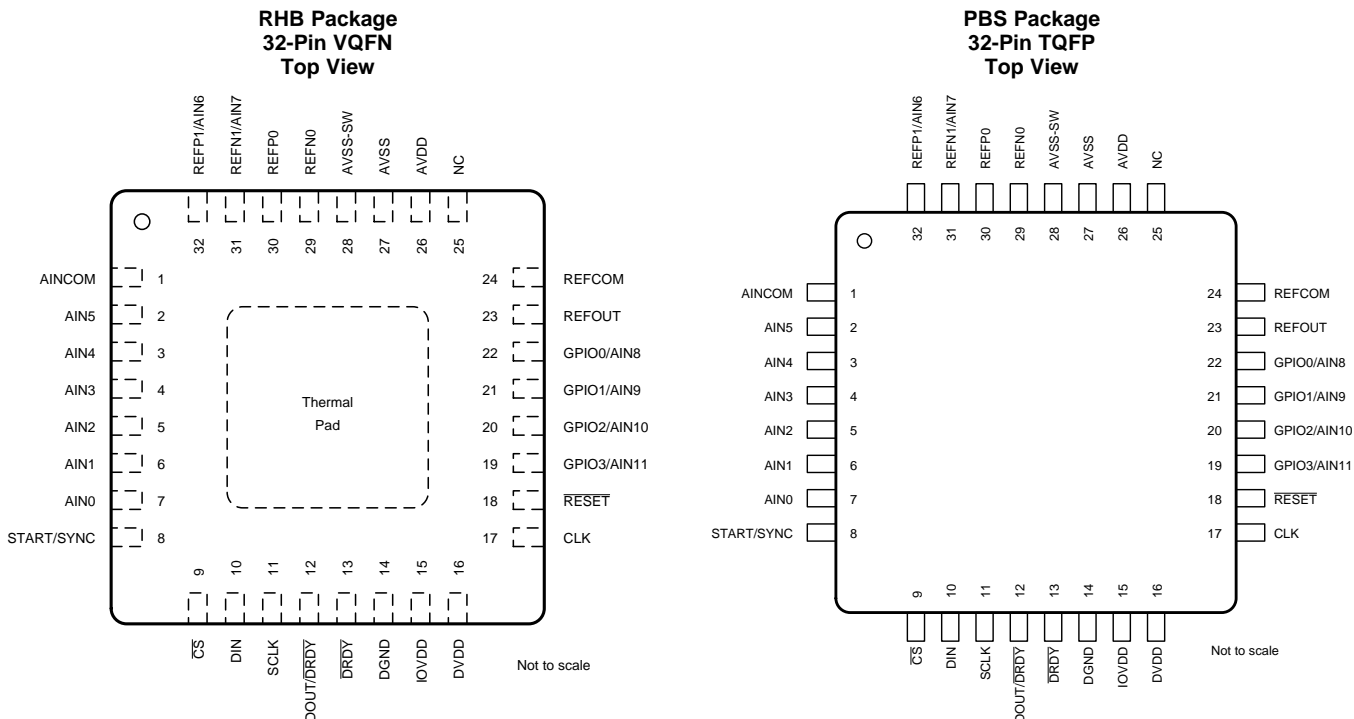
RHB Package
32-Pin VQFN
Top View

REFP1/AIN6 REFN1/AIN7 REFP0 REFN0 AVSS-SW AVSS AVDD NC

32 31 30 29 28 27 26 25

AINCOM 1
AIN5 2
AIN4 3
AIN3 4
AIN2 5
AIN1 6
AIN0 7
START/SYNC 8

24 REFCOM
23 REFOUT
22 GPIO0/AIN8
21 GPIO1/AIN9
20 GPIO2/AIN10
19 GPIO3/AIN11
18 $\overline{\text{RESET}}$
17 CLK

Thermal Pad

9 10 11 12 13 14 15 16

$\overline{\text{CS}}$ DIN SCLK DOUT/$\overline{\text{DRDY}}$ $\overline{\text{DRDY}}$ DGND IOVDD DVDD

Not to scale

PBS Package
32-Pin TQFP
Top View

REFP1/AIN6 REFN1/AIN7 REFP0 REFN0 AVSS-SW AVSS AVDD NC

32 31 30 29 28 27 26 25

AINCOM 1
AIN5 2
AIN4 3
AIN3 4
AIN2 5
AIN1 6
AIN0 7
START/SYNC 8

24 REFCOM
23 REFOUT
22 GPIO0/AIN8
21 GPIO1/AIN9
20 GPIO2/AIN10
19 GPIO3/AIN11
18 $\overline{\text{RESET}}$
17 CLK

9 10 11 12 13 14 15 16

$\overline{\text{CS}}$ DIN SCLK DOUT/$\overline{\text{DRDY}}$ $\overline{\text{DRDY}}$ DGND IOVDD DVDD

Not to scale